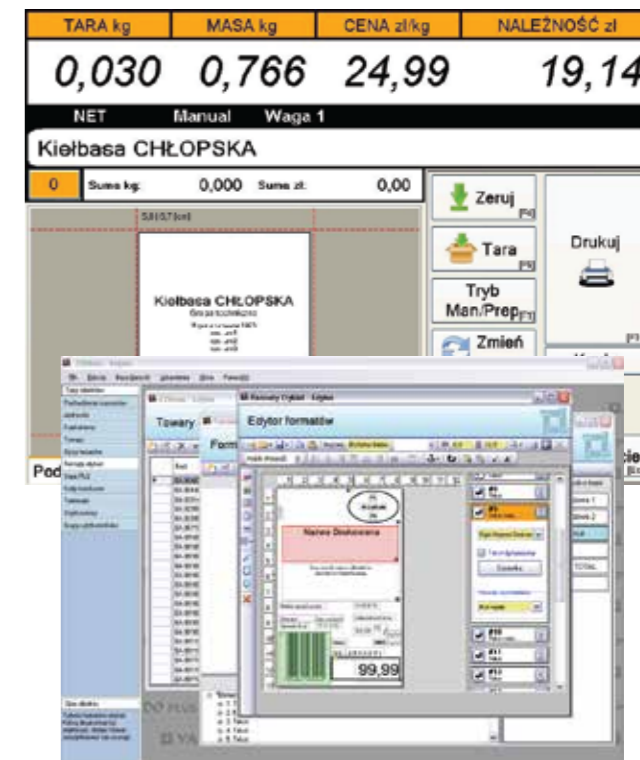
TARA kg | MASA kg | CENA zł/kg | NALEŻNOŚĆ zł

0,030 0,766 24,99 19,14

NET Manual Waga 1

Kiełbasa CHŁOPSKA

0 Suma kg: 0,000 Suma zł: 0,00

Zeruj F5

Tara F6

Tryb Man/Prep F7

Zmień

Drukuj

Kiełbasa CHŁOPSKA

Pod

Towary

Form

Edytor formatów

Nazwa Drukowana

99,99